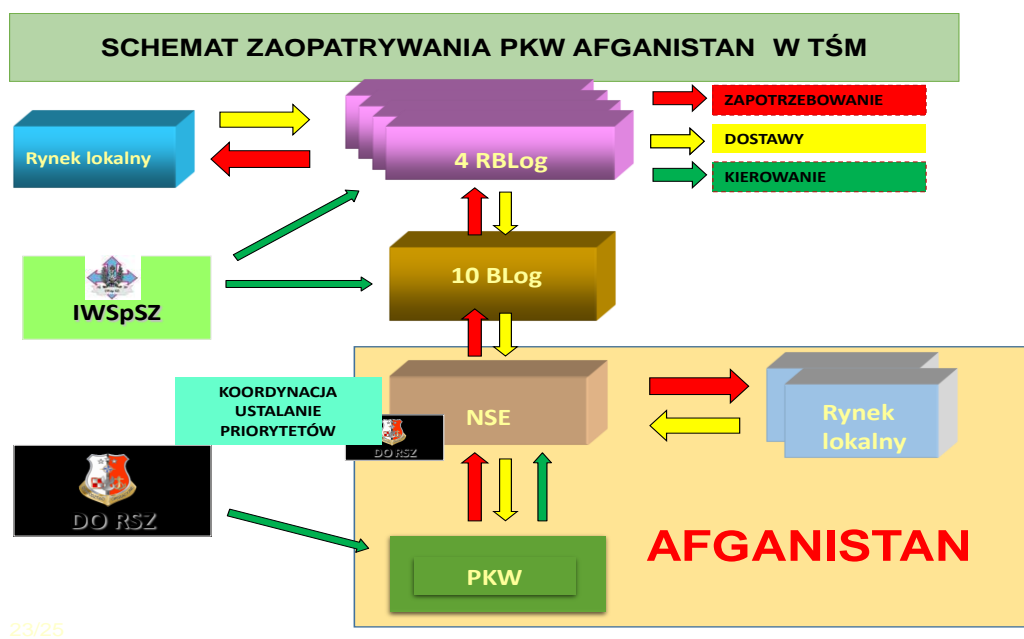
SCHEMAT ZAOPATRYWANIA PKW AFGANISTAN W TŚM

Rynek lokalny

4 RBLog

ZAPOTRZEBOWANIE

DOSTAWY

KIEROWANIE

IWSpSZ

10 BLog

KOORDYNACJA USTALANIE PRIORYTETÓW

NSE

DO RSZ

Rynek lokalny

DO RSZ

AFGANISTAN

PKW

23/25